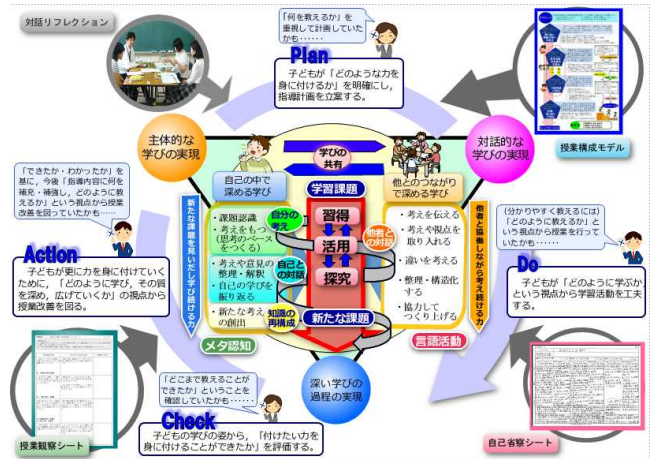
対話リフレクション

「何を教えるか」を重視して計画していたかも……

Plan
子どもが「どのような力を身に付けるか」を明確にし、指導計画を立案する。

授業構成モデル

主体的な学びの実現

対話的な学びの実現

学びの共有

自己の中で深める学び

学習課題

他とのつながりで深める学び

「できたか・わかったか」を基に、今後「指導内容に何を補充・補強し、どのように教えるか」という視点から授業改善を図っていたかも……

新たな課題を見いだし学び続ける力

・課題認識
・考えをもつ（思考のベースをつくる）
・考えや意見の整理・解釈
・自己の学びを振り返る
・新たな考えの創出

自分の考え

習得

活用

探究

他者との対話

自己との対話

知識の再構成

新たな課題

・考えを伝える
・考えや視点を取り入れる
・違いを考える
・整理・構造化する
・協力してつくり上げる

他者と協働しながら考え続ける力

（分かりやすく教えるには）「どのように教えるか」という視点から授業を行っていたかも……

Action
子どもが更に力を身に付けていくために、「どのように学び、その質を深め、広げていくか」の視点から授業改善を図る。

Do
子どもが「どのように学ぶか」という視点から学習活動を工夫する。

メタ認知

言語活動

深い学びの過程の実現

「どこまで教えることができたか」ということを確認していたかも……

Check
子どもの学びの姿から、「付けたい力を身に付けることができたか」を評価する。

授業観察シート

自己省察シート